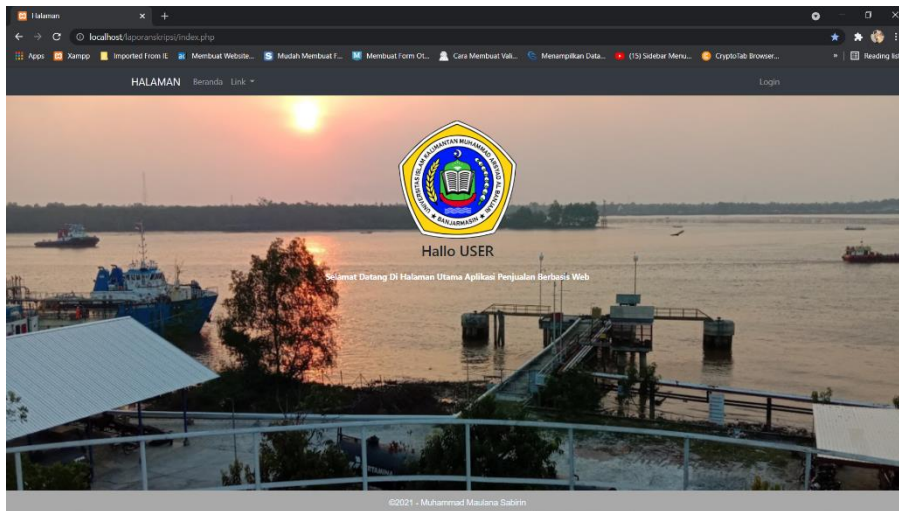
Halaman

localhost/laporanskripsi/index.php

Apps Xampp Imported From IE Membuat Website... Mudah Membuat F... Membuat Form Ot... Cara Membuat Vali... Menampilkan Data... (15) Sidebar Menu... CryptoTab Browser... » Reading list

HALAMAN Beranda Link Login

UNIVERSITAS ISLAM KALIMANTAN MUHAMMAD ARSYAD AL BANJARI BANJARMASIN

Hallo USER

Selamat Datang Di Halaman Utama Aplikasi Penjualan Berbasis Web

©2021 - Muhammad Maulana Sabirin